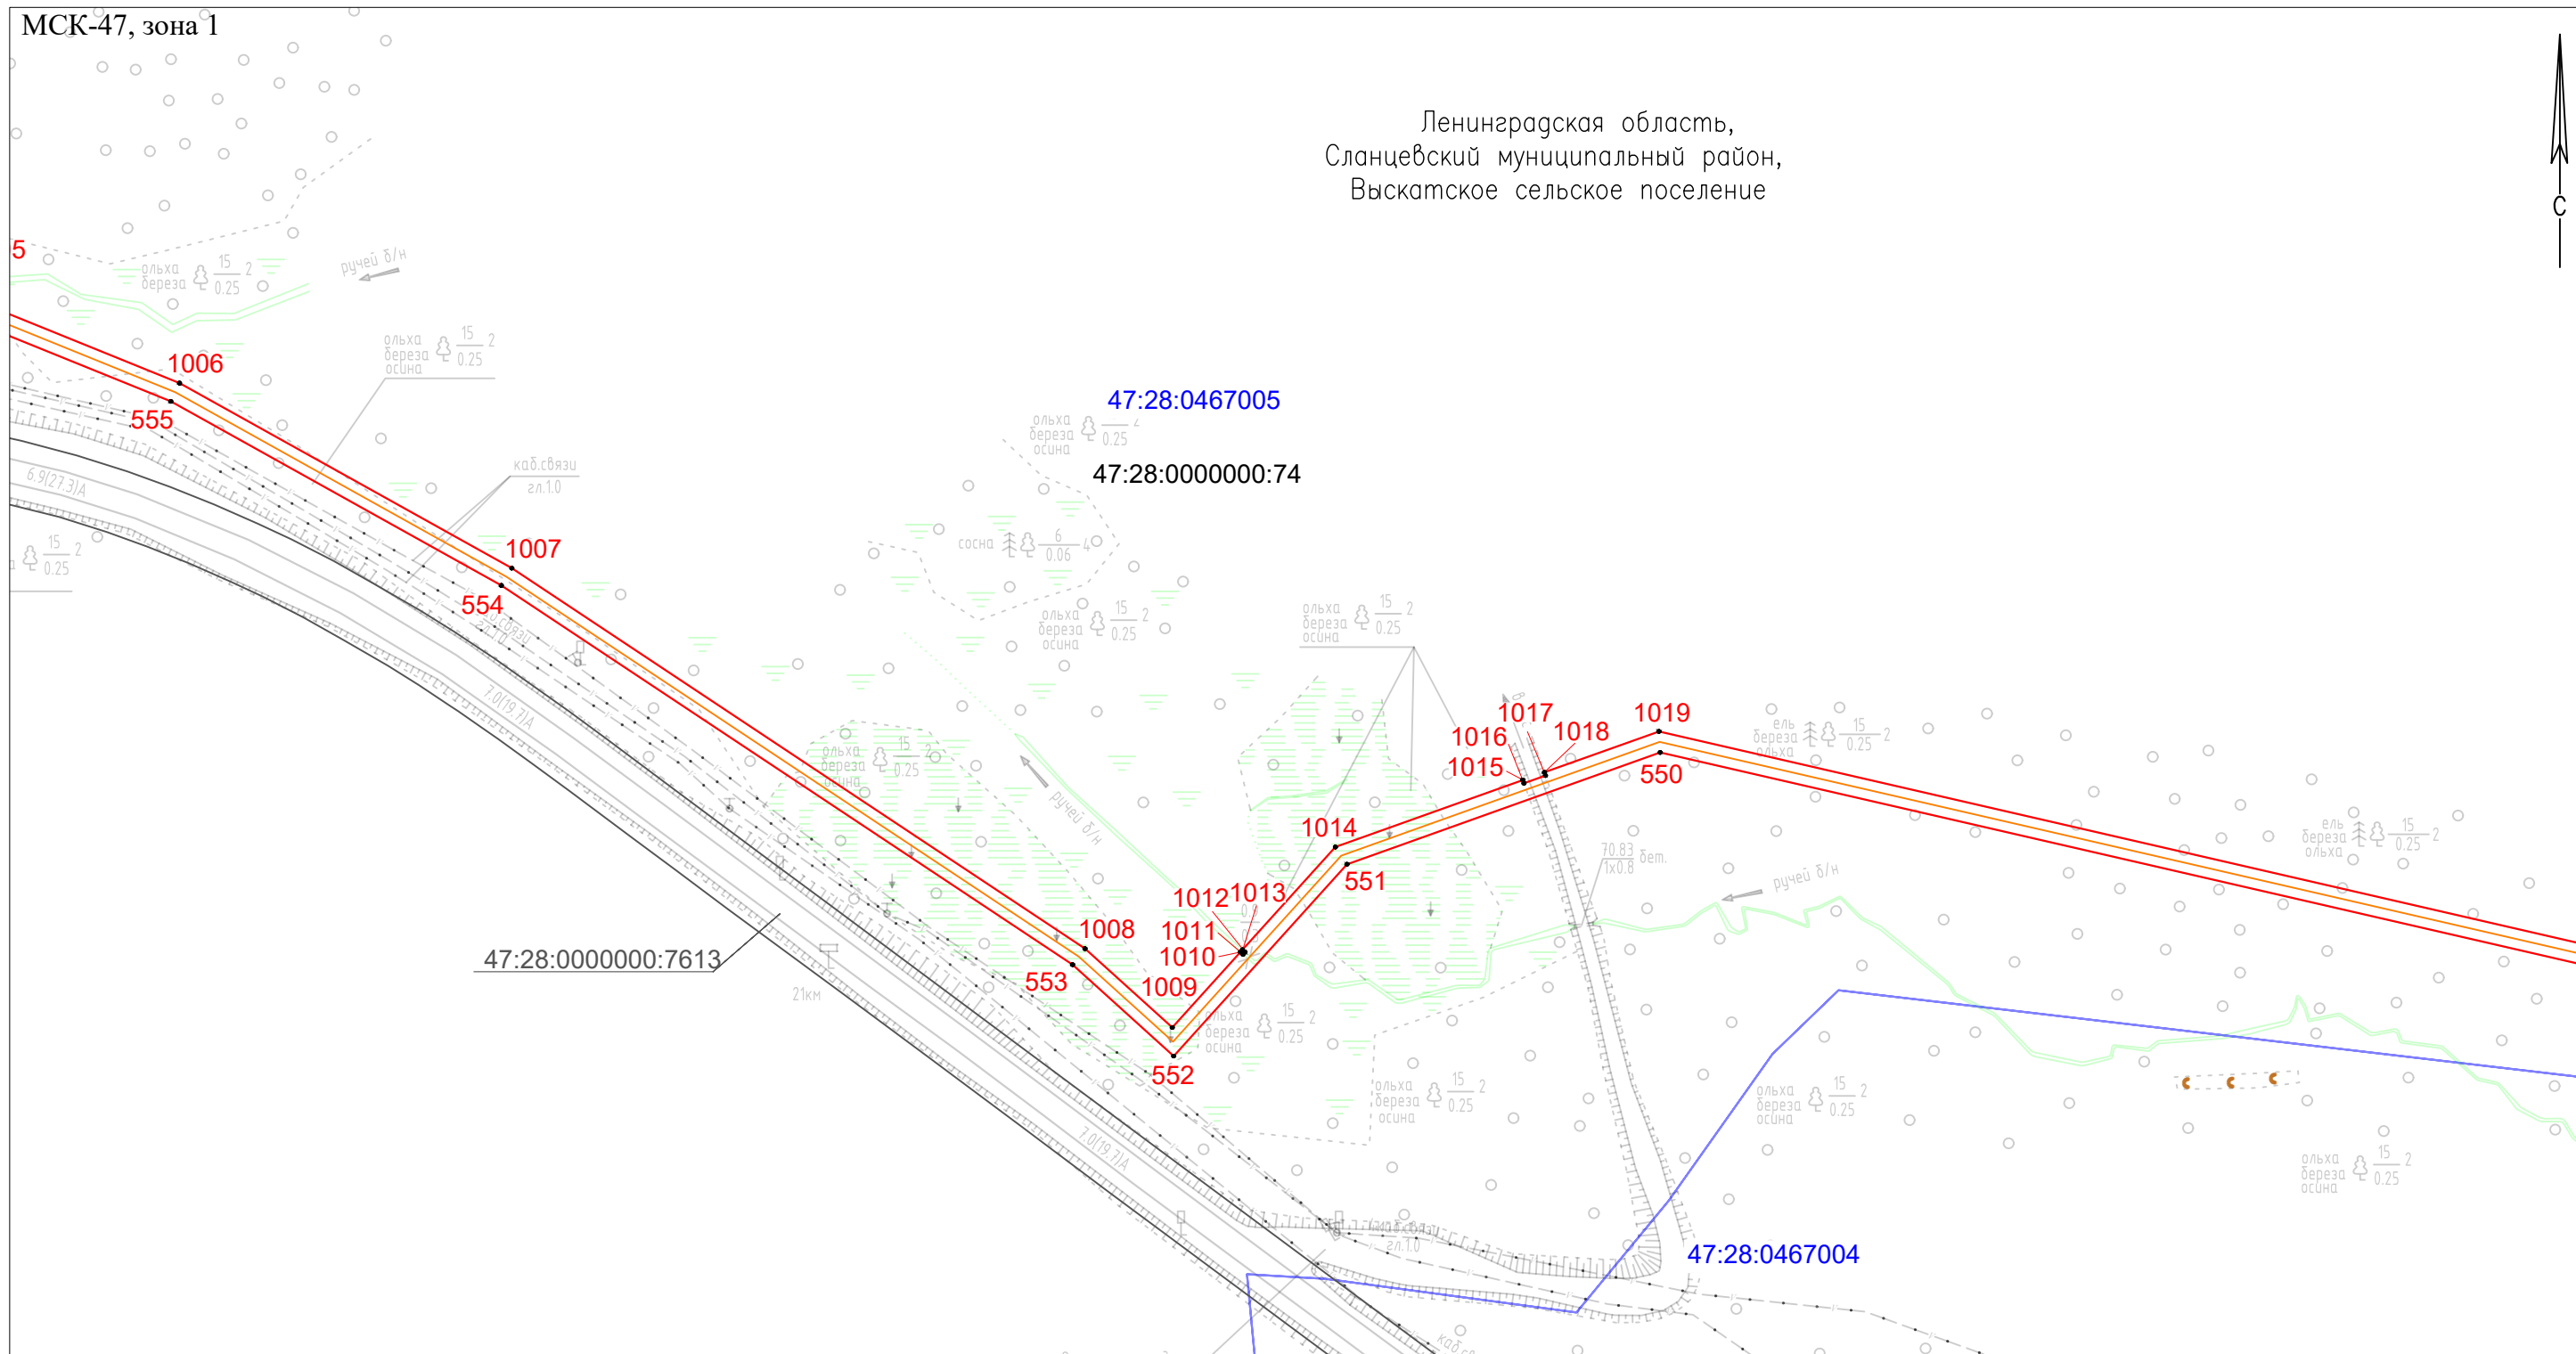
МСК-47, зона 1

Ленинградская область,
Сланцевский муниципальный район,
Выскатское сельское поселение

С

5
ольха
береза
15 2
0.25
ручей б/н

ольха
береза
осина
15 2
0.25

1006
555

47:28:0467005
47:28:0000000:74

каб.связи
гл.1.0

6.9(27.3)А

1007
554

сосна
6 4
0.06

ольха
береза
осина
15 2
0.25

ольха
береза
осина
15 2
0.25

7.0(19.7)А

ольха
береза
осина
15 2
0.25

ручей б/н

1017
1016
1018
1019
1015
550

ель
береза
ольха
15 2
0.25

1014
551

70.83
1x0.8
бет.

ручей б/н

ель
береза
ольха
15 2
0.25

1012
1013
1011
1010
1009
1008
553
552

47:28:0000000:7613

21км

ольха
береза
осина
15 2
0.25

ольха
береза
осина
15 2
0.25

ольха
береза
осина
15 2
0.25

ольха
береза
осина
15 2
0.25

7.0(19.7)А

каб.связи
гл.1.0

47:28:0467004